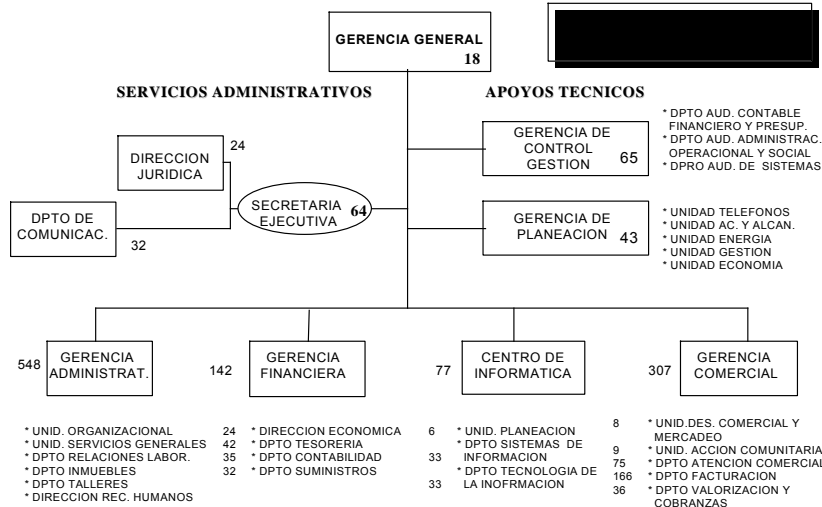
GERENCIA GENERAL
18

SERVICIOS ADMINISTRATIVOS

APOYOS TECNICOS

DIRECCION JURIDICA 24

DPTO DE COMUNICAC. 32

SECRETARIA EJECUTIVA 64

GERENCIA DE CONTROL GESTION 65

* DPTO AUD. CONTABLE FINANCIERO Y PRESUP.
* DPTO AUD. ADMINISTRAC. OPERACIONAL Y SOCIAL
* DPRO AUD. DE SISTEMAS

GERENCIA DE PLANEACION 43

* UNIDAD TELEFONOS
* UNIDAD AC. Y ALCAN.
* UNIDAD ENERGIA
* UNIDAD GESTION
* UNIDAD ECONOMIA

548 GERENCIA ADMINISTRAT.

142 GERENCIA FINANCIERA

77 CENTRO DE INFORMATICA

307 GERENCIA COMERCIAL

* UNID. ORGANIZACIONAL
* UNID. SERVICIOS GENERALES
* DPTO RELACIONES LABOR.
* DPTO INMUEBLES
* DPTO TALLERES
* DIRECCION REC. HUMANOS

24 * DIRECCION ECONOMICA
42 * DPTO TESORERIA
35 * DPTO CONTABILIDAD
32 * DPTO SUMINISTROS

6 * UNID. PLANEACION
33 * DPTO SISTEMAS DE INFORMACION
33 * DPTO TECNOLOGIA DE LA INOFRMACION

8 * UNID.DES. COMERCIAL Y MERCADEO
9 * UNID. ACCION COMUNITARIA
75 * DPTO ATENCION COMERCIAL
166 * DPTO FACTURACION
36 * DPTO VALORIZACION Y COBRANZAS